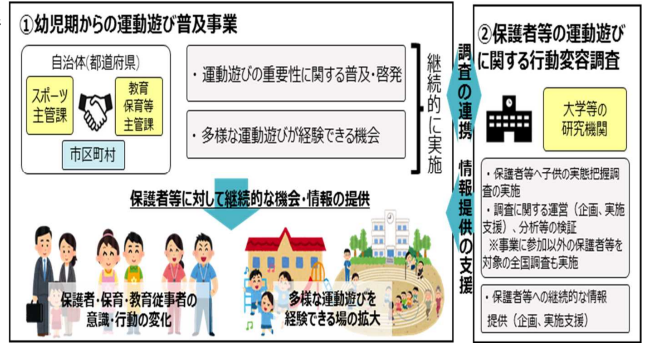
①幼児期からの運動遊び普及事業

自治体(都道府県)

スポーツ主管課

教育保育等主管課

市区町村

・運動遊びの重要性に関する普及・啓発

・多様な運動遊びが経験できる機会

継続的に実施

保護者等に対して継続的な機会・情報の提供

保護者・保育・教育従事者の意識・行動の変化

多様な運動遊びを経験できる場の拡大

調査の連携 情報提供の支援

②保護者等の運動遊びに関する行動変容調査

大学等の研究機関

・保護者等へ子供の実態把握調査の実施
・調査に関する運営(企画、実施支援)、分析等の検証
※事業に参加以外の保護者等を対象の全国調査も実施

・保護者等への継続的な情報提供(企画、実施支援)